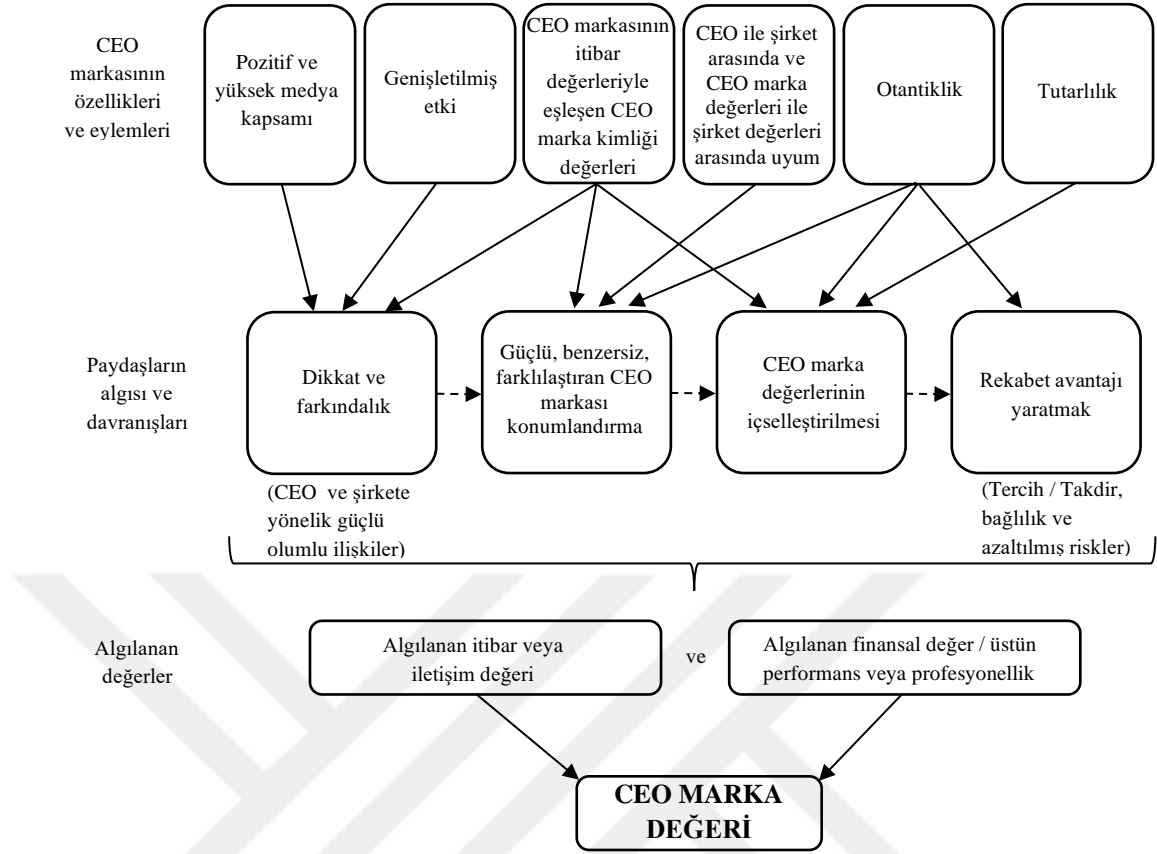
CEO markasının özellikleri ve eylemleri

Pozitif ve yüksek medya kapsamı

Genişletilmiş etki

CEO markasının itibar değerleriyle eşleşen CEO marka kimliği değerleri

CEO ile şirket arasında ve CEO marka değerleri ile şirket değerleri arasında uyum

Otantiklik

Tutarlılık

Paydaşların algısı ve davranışları

Dikkat ve farkındalık

Güçlü, benzersiz, farklılaştıran CEO markası konumlandırma

CEO marka değerlerinin içselleştirilmesi

Rekabet avantajı yaratmak

(CEO ve şirkete yönelik güçlü olumlu ilişkiler)

(Tercih / Takdir, bağlılık ve azaltılmış riskler)

Algılanan değerler

Algılanan itibar veya iletişim değeri

ve

Algılanan finansal değer / üstün performans veya profesyonellik

CEO MARKA DEĞERİ